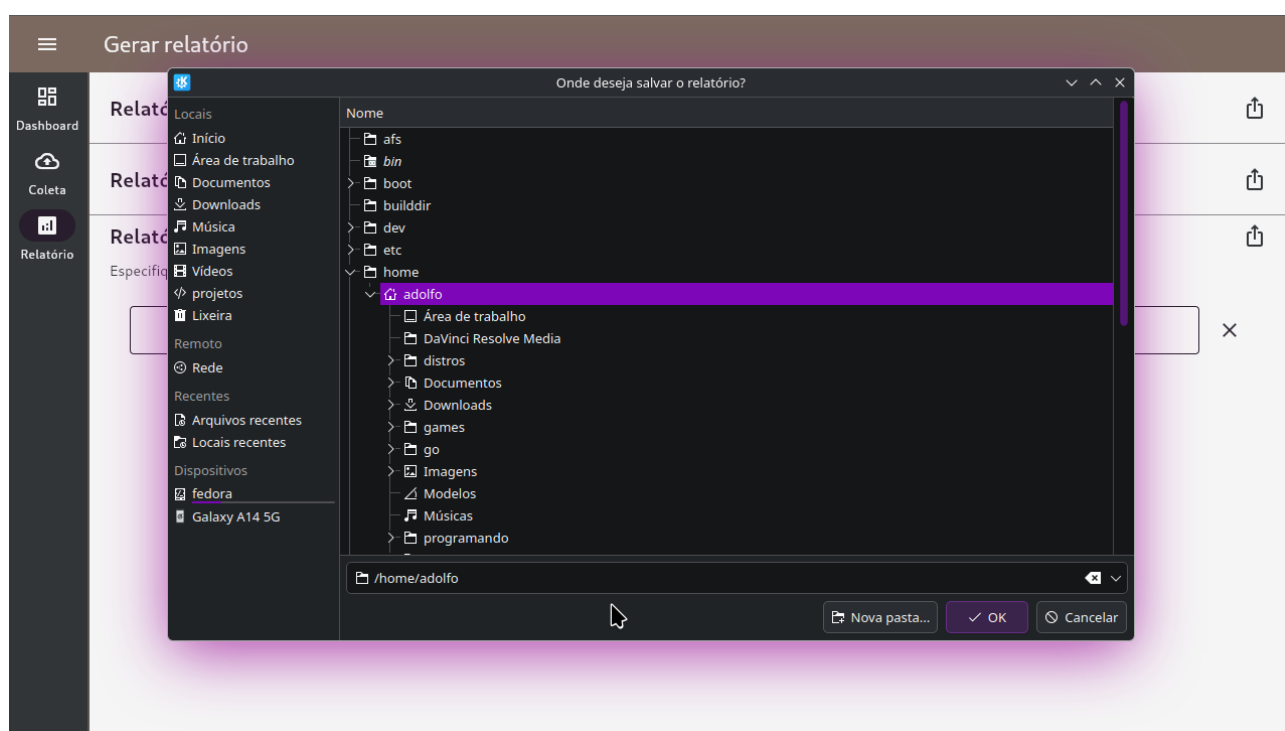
Gerar relatório

Dashboard
Coleta
Relatório

Relató
Relató
Relató
Especific

Onde deseja salvar o relatório?

Locais
Início
Área de trabalho
Documentos
Downloads
Música
Imagens
Vídeos
projetos
Lixeira
Remoto
Rede
Recentes
Arquivos recentes
Locais recentes
Dispositivos
fedora
Galaxy A14 5G

Nome
afs
bin
boot
builddir
dev
etc
home
adolfo
Área de trabalho
DaVinci Resolve Media
distros
Documentos
Downloads
games
go
Imagens
Modelos
Músicas
programando

/home/adolfo

Nova pasta...
OK
Cancelar